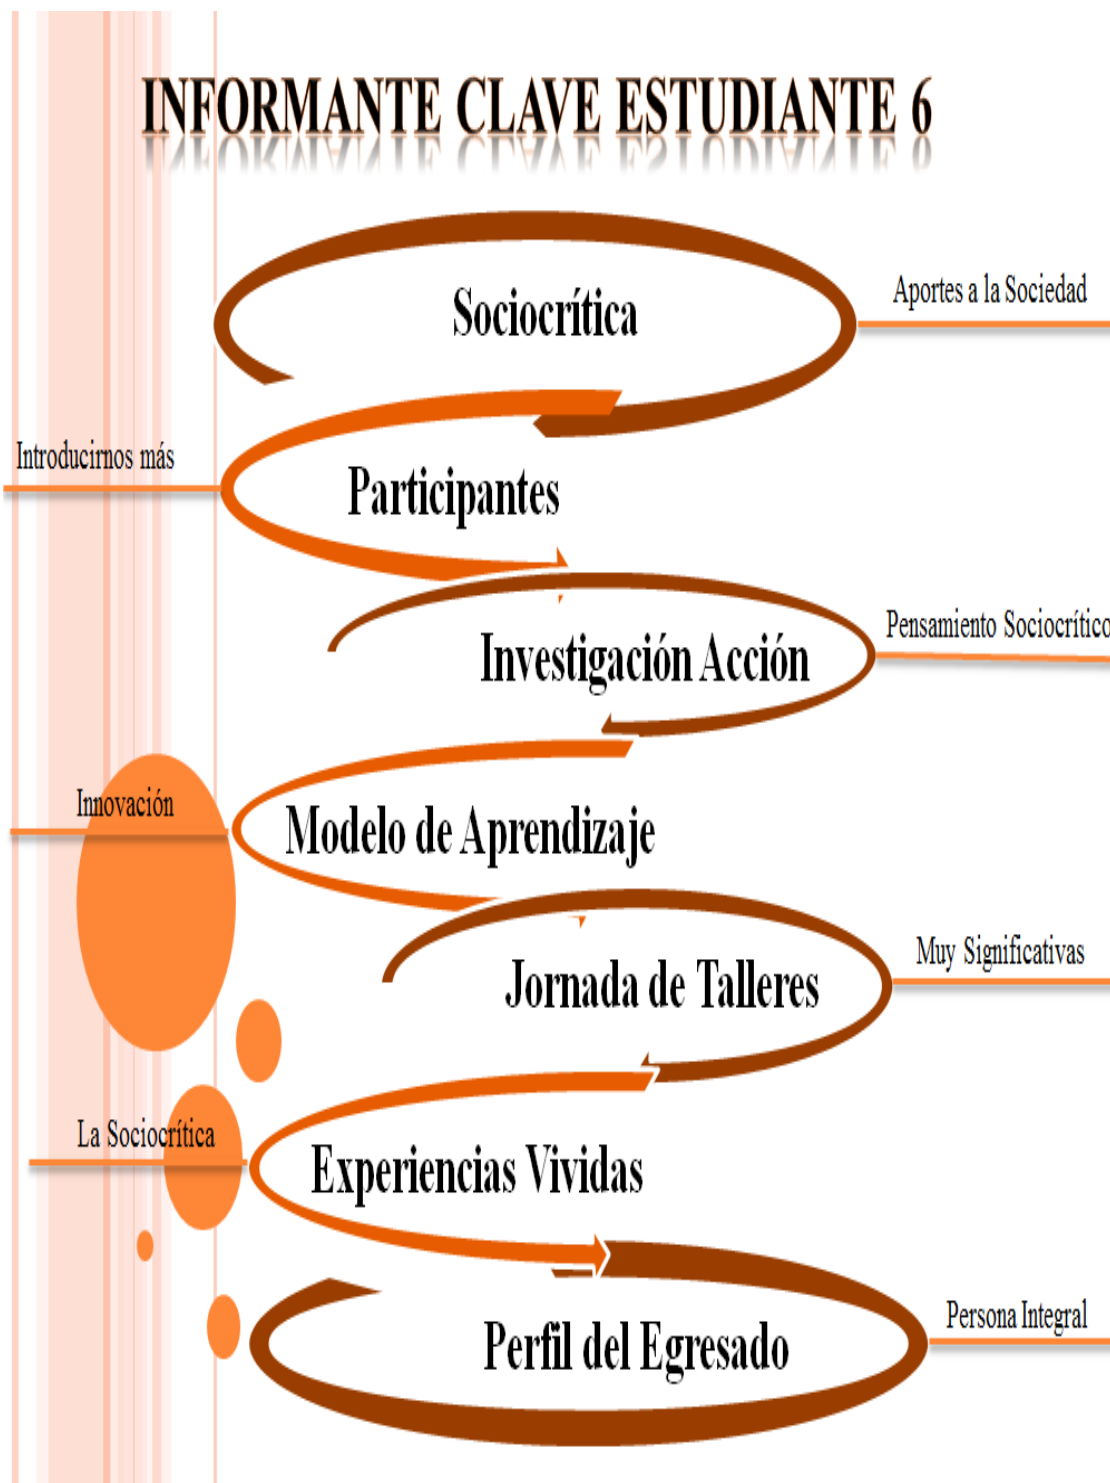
INFORMANTE CLAVE ESTUDIANTE 6

Sociocrítica

Aportes a la Sociedad

Introducirnos más

Participantes

Investigación Acción

Pensamiento Sociocrítico

Innovación

Modelo de Aprendizaje

Jornada de Talleres

Muy Significativas

La Sociocrítica

Experiencias Vividas

Perfil del Egresado

Persona Integral